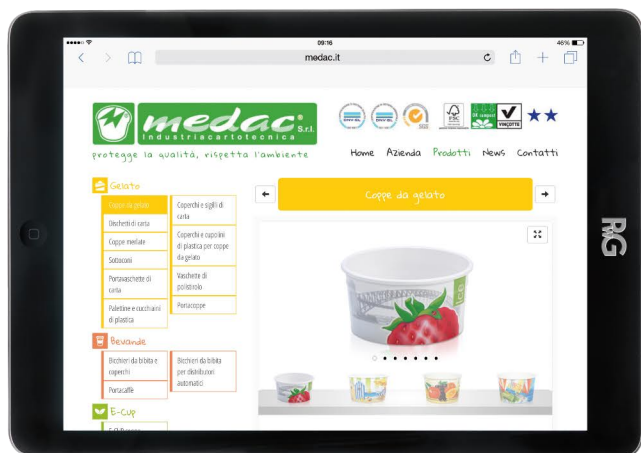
09:16

46%

medac.it

medac® S.r.l.

Industriacartotecnica

protegge la qualità, rispetta l'ambiente

FSC

Home Azienda Prodotti News Contatti

Gelato

Coppe da gelato

Coperchi e sigilli di carta

Dischetti di carta

Coperchi e cupolini di plastica per coppe da gelato

Coppe mediate

Sottoconi

Vaschette di polistirolo

Portavaschette di carta

Portacoppe

Palettine e cucchiaini di plastica

Bevande

Bicchieri da bibita e coperchi

Bicchieri da bibita per distributori automatici

Portacaffè

E-Cup

Coppe da gelato

P&G